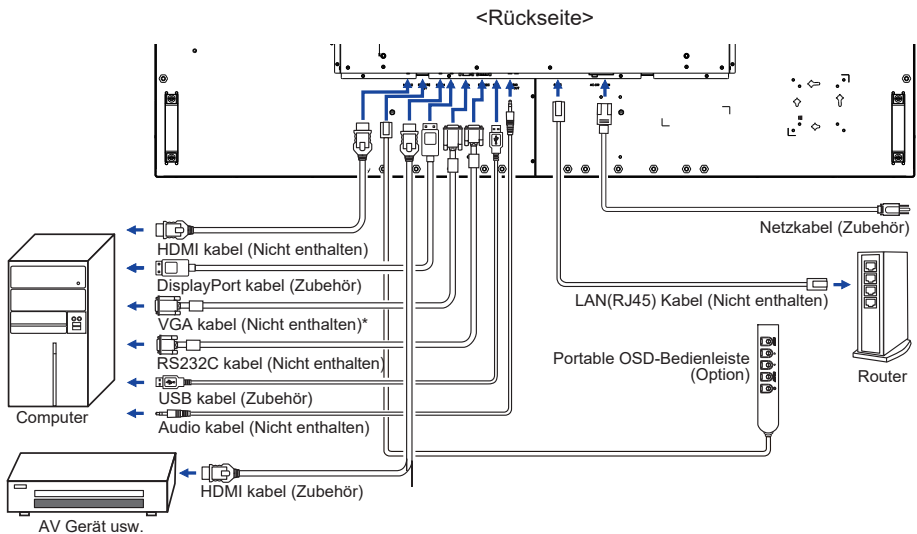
<Rückseite>

Netzkabel (Zubehör)

HDMI kabel (Nicht enthalten)

DisplayPort kabel (Zubehör)

LAN(RJ45) Kabel (Nicht enthalten)

VGA kabel (Nicht enthalten)*

RS232C kabel (Nicht enthalten)

Portable OSD-Bedienleiste (Option)

Router

USB kabel (Zubehör)

Computer

Audio kabel (Nicht enthalten)

HDMI kabel (Zubehör)

AV Gerät usw.